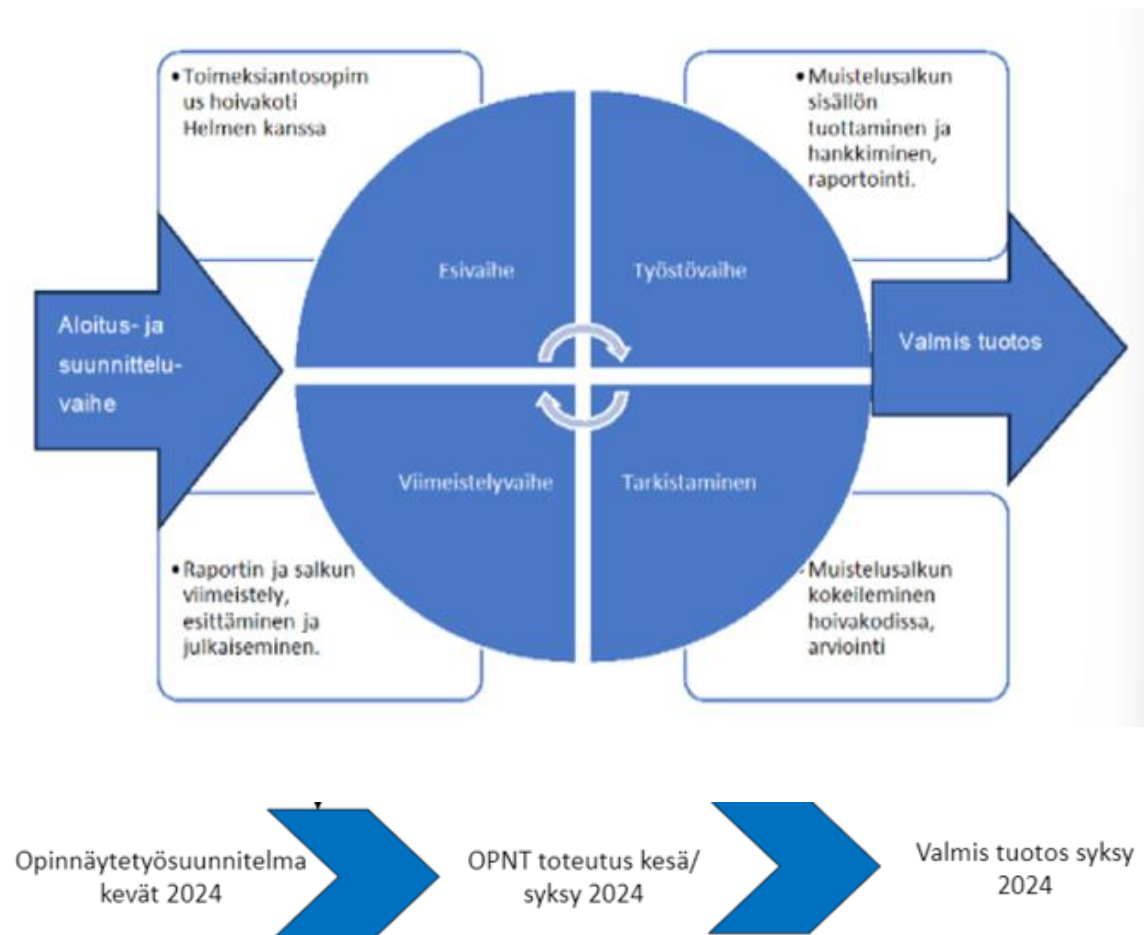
• Toimeksiantosopimus hoivakoti Helmen kanssa

• Muistelusalkun sisällön tuottaminen ja hankkiminen, raportointi.

Aloitus- ja suunnitteluvaihe

Esivaihe

Työstövaihe

Valmis tuotos

Viimeistelyvaihe

Tarkistaminen

• Raportin ja salkun viimeistely, esittäminen ja julkaiseminen.

• Muistelusalkun kokeileminen hoivakodissa, arviointi

Opinnäytetyösuunnitelma kevät 2024

OPNT toteutus kesä/ syksy 2024

Valmis tuotos syksy 2024